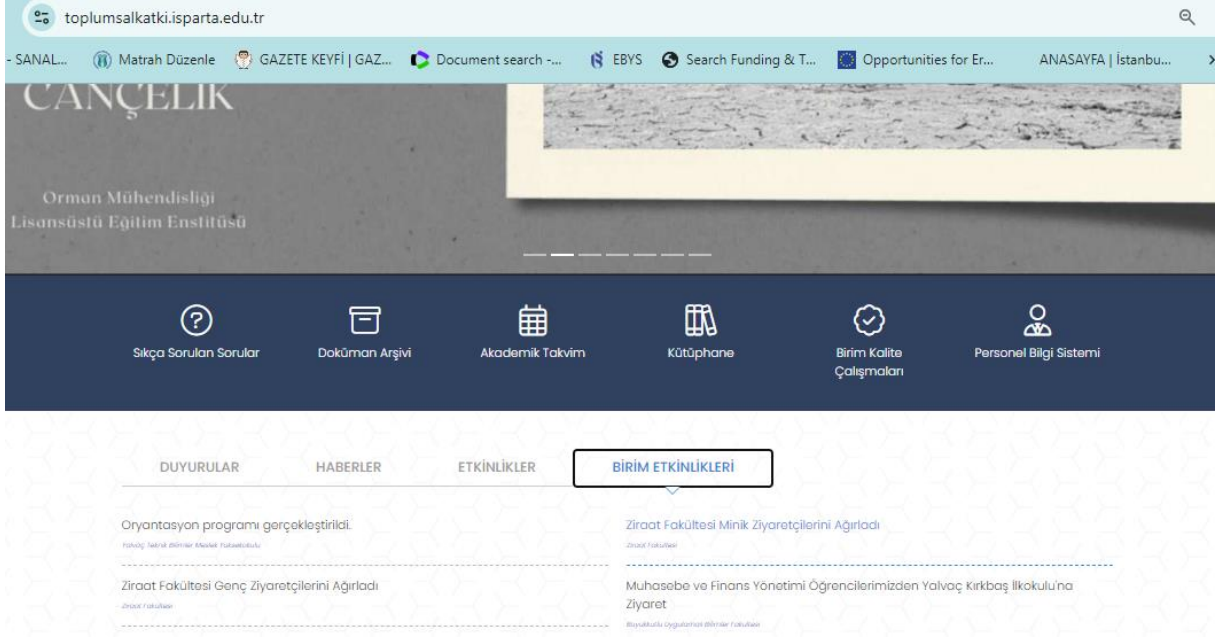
toplumsalkatki.isparta.edu.tr

- SANAL... Matrah Düzenle GAZETE KEYFİ | GAZ... Document search -... EBYS Search Funding & T... Opportunities for Er... ANASAYFA | İstanbu...

CANÇELIK

Orman Mühendisliği
Lisansüstü Eğitim Enstitüsü

Sıkça Sorulan Sorular
Doküman Arşivi
Akademik Takvim
Kütüphane
Birim Kalite Çalışmaları
Personel Bilgi Sistemi

DUYURULAR
HABERLER
ETKİNLİKLER
BİRİM ETKİNLİKLERİ

Oryantasyon programı gerçekleştirildi.
Yalvaç Teknik Bilimler Meslek Yüksekokulu

Ziraat Fakültesi Minik Ziyaretçilerini Ağırladı
Ziraat Fakültesi

Ziraat Fakültesi Genç Ziyaretçilerini Ağırladı
Ziraat Fakültesi

Muhasebe ve Finans Yönetimi Öğrencilerimizden Yalvaç Kırkbaş İlkokulu'na Ziyaret
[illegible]